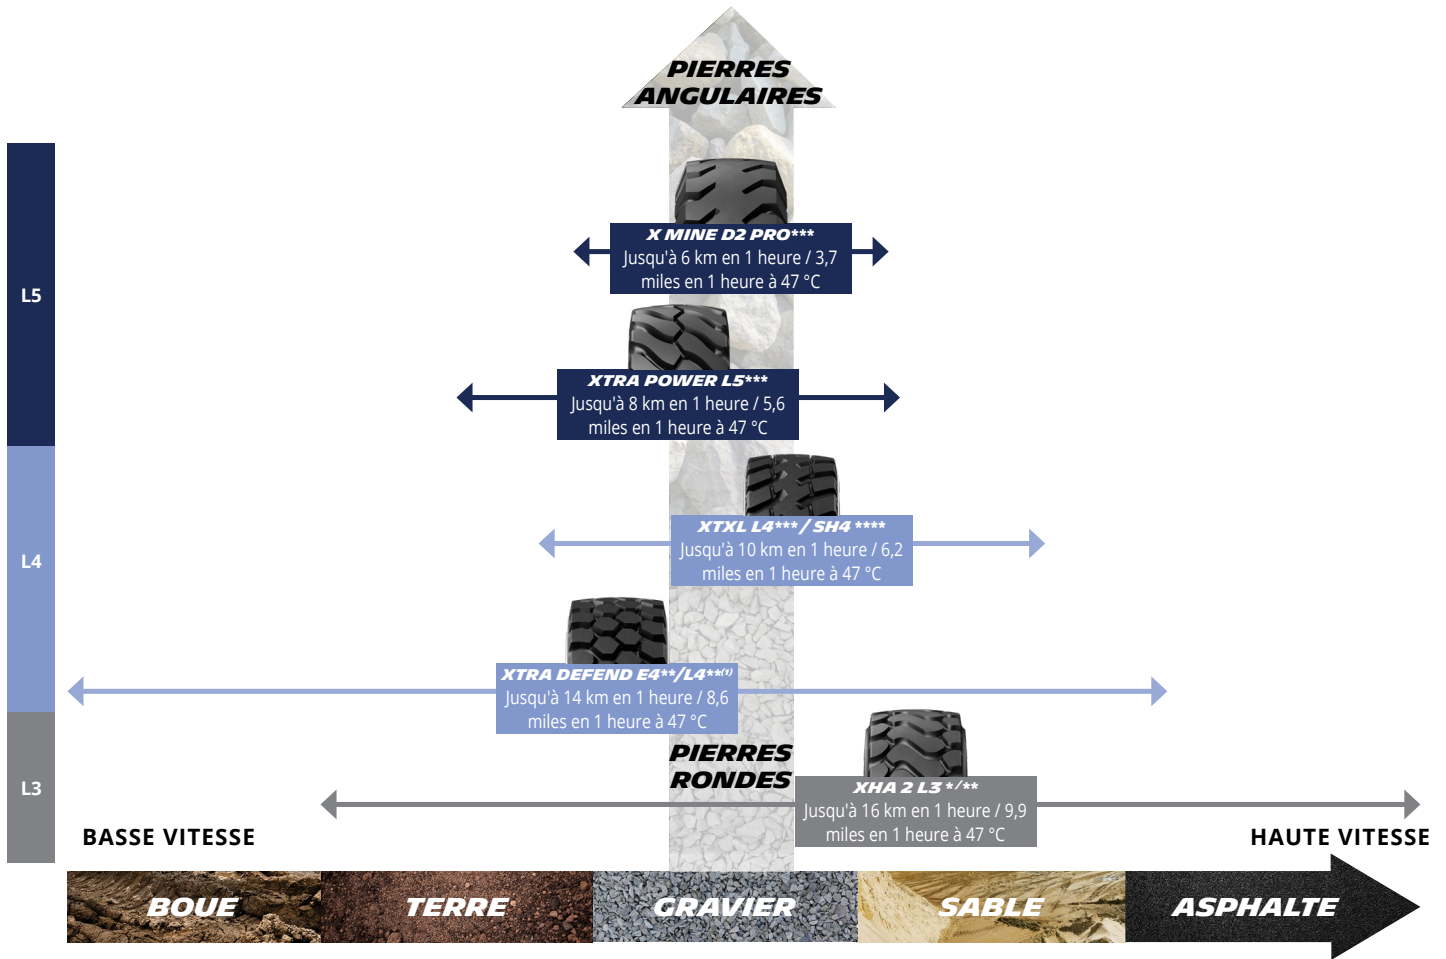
PIERRES ANGULAIRES

L5

X MINE D2 PRO***
Jusqu'à 6 km en 1 heure / 3,7 miles en 1 heure à 47 °C

XTRA POWER L5***
Jusqu'à 8 km en 1 heure / 5,6 miles en 1 heure à 47 °C

L4

XTXL L4*** / SH4 ****
Jusqu'à 10 km en 1 heure / 6,2 miles en 1 heure à 47 °C

XTRA DEFEND E4**/L4**(*)
Jusqu'à 14 km en 1 heure / 8,6 miles en 1 heure à 47 °C

PIERRES RONDES

L3

XHA 2 L3 */**
Jusqu'à 16 km en 1 heure / 9,9 miles en 1 heure à 47 °C

BASSE VITESSE

HAUTE VITESSE

BOUE
TERRE
GRAVIER
SABLE
ASPHALTE